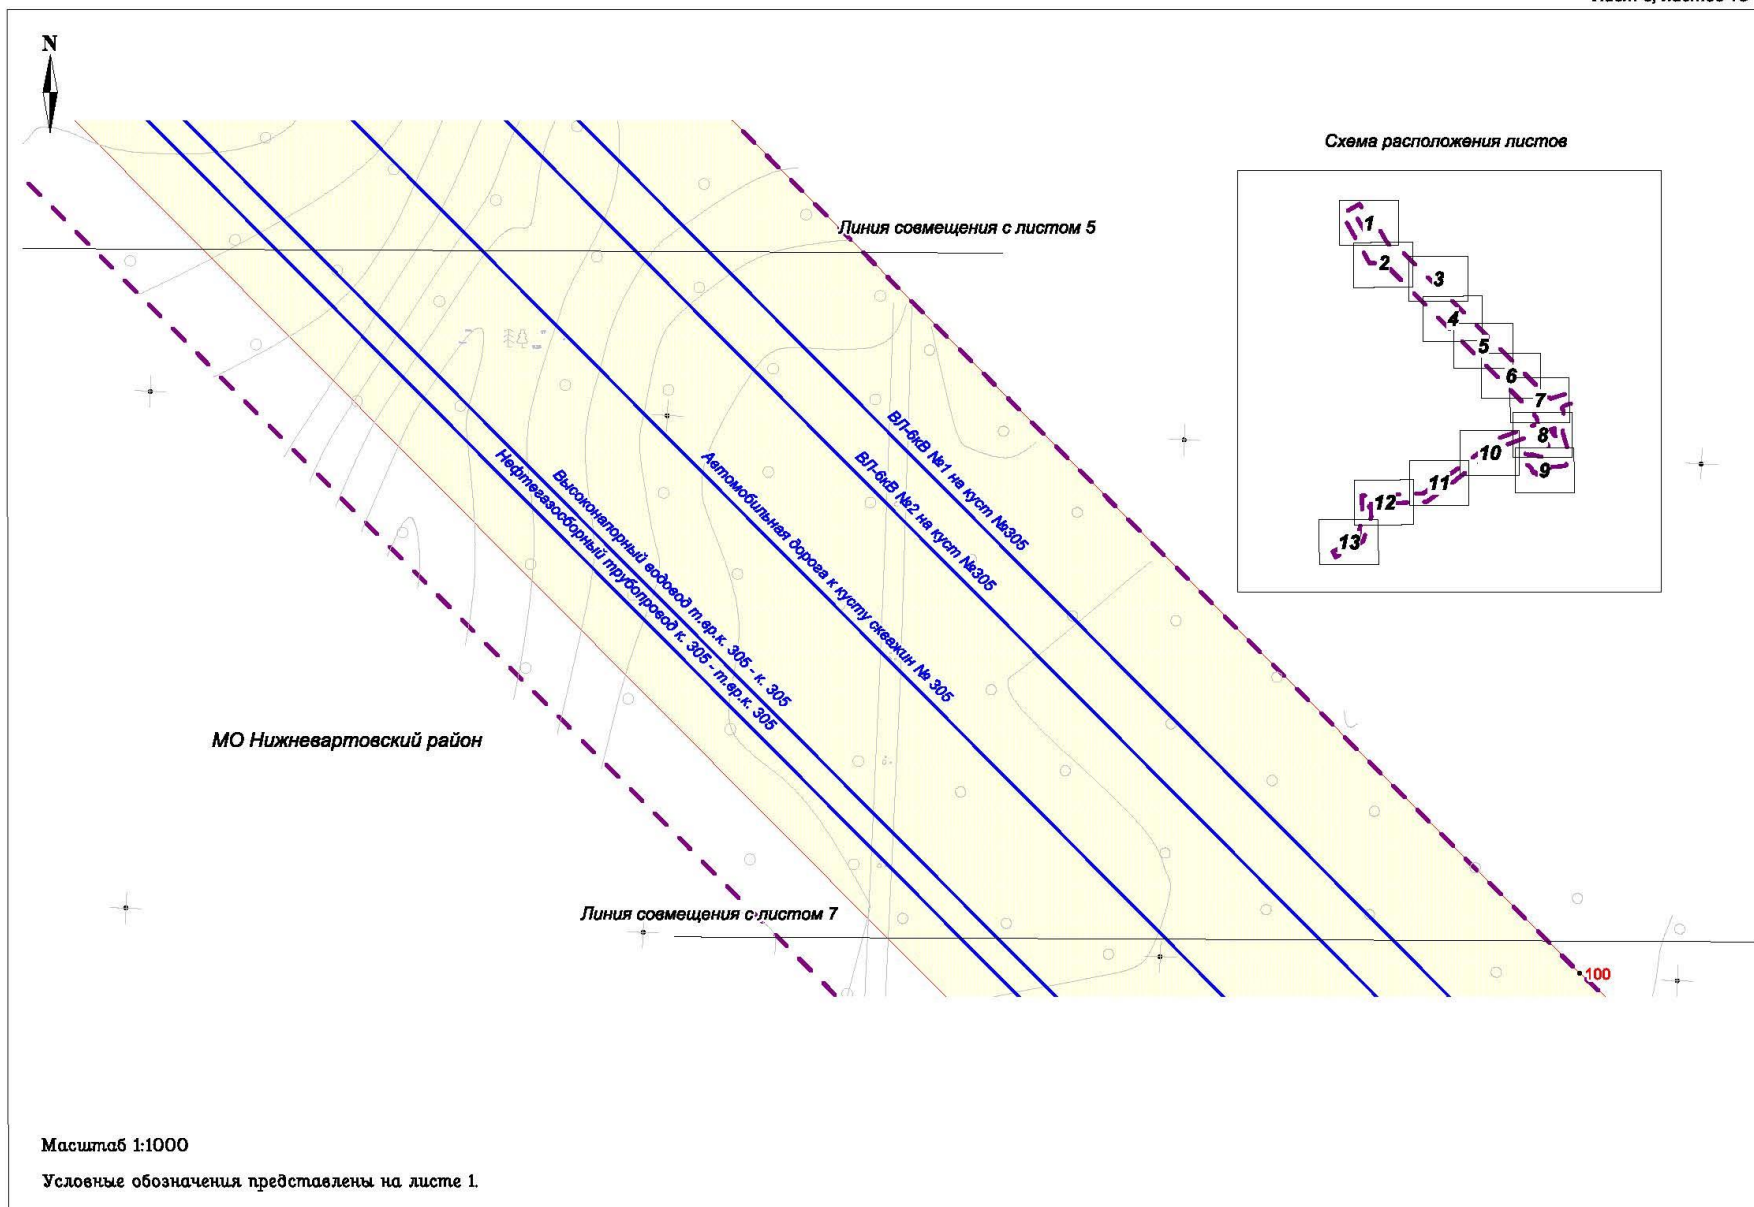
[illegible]

N

Схема расположения листов

1
2
3
4
5
6
7
8
9
10
11
12
13

Линия совмещения с листом 5

ВЛ-6кВ №1 на куст №305

ВЛ-6кВ №2 на куст №305

Автомобильная дорога к кусту скважин № 305

Высоконапорный водовод т.вр.к. 305 - к. 305

Нефтегазосборный трубопровод к. 305 - т.вр.к. 305

МО Нижневартовский район

Линия совмещения с листом 7

100

Масштаб 1:1000

Условные обозначения представлены на листе 1.